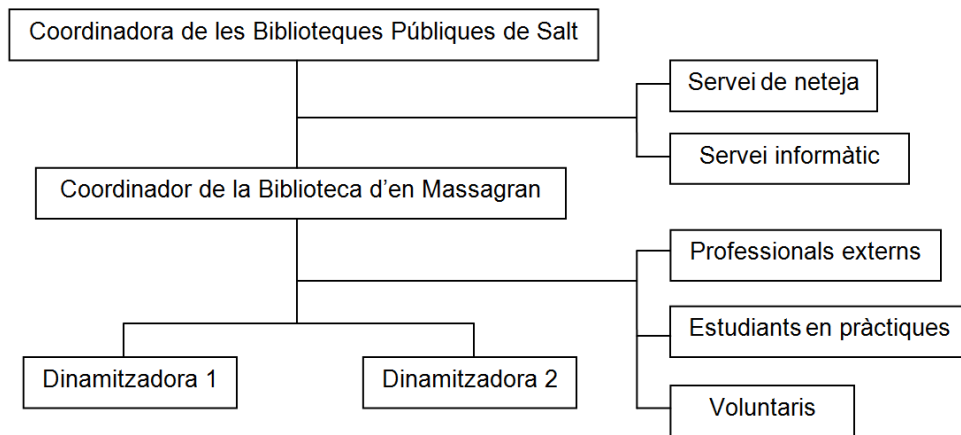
Coordinadora de les Biblioteques Públiques de Salt

Servei de neteja

Servei informàtic

Coordinador de la Biblioteca d'en Massagran

Professionals externs

Estudiants en pràctiques

Dinamitzadora 1

Dinamitzadora 2

Voluntaris